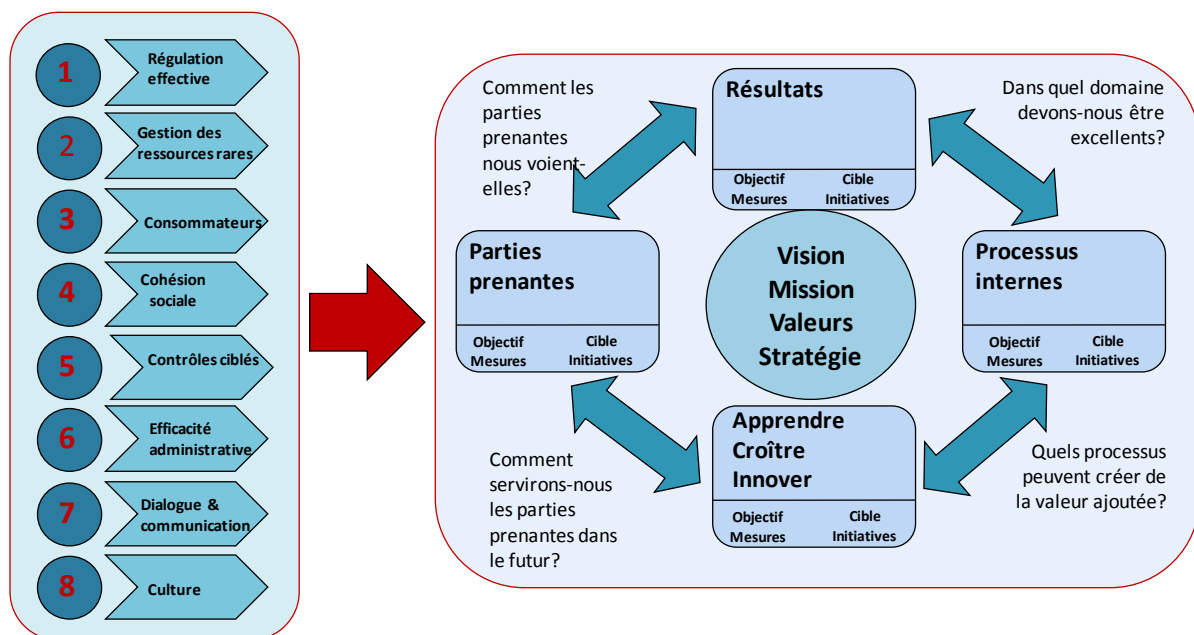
1 Régulation effective

2 Gestion des ressources rares

3 Consommateurs

4 Cohésion sociale

5 Contrôles ciblés

6 Efficacité administrative

7 Dialogue & communication

8 Culture

Comment les parties prenantes nous voient-elles?

Résultats

Objectif Mesures | Cible Initiatives

Dans quel domaine devons-nous être excellents?

Parties prenantes

Objectif Mesures | Cible Initiatives

Vision
Mission
Valeurs
Stratégie

Processus internes

Objectif Mesures | Cible Initiatives

Comment servirons-nous les parties prenantes dans le futur?

Apprendre
Croître
Innover

Objectif Mesures | Cible Initiatives

Quels processus peuvent créer de la valeur ajoutée?